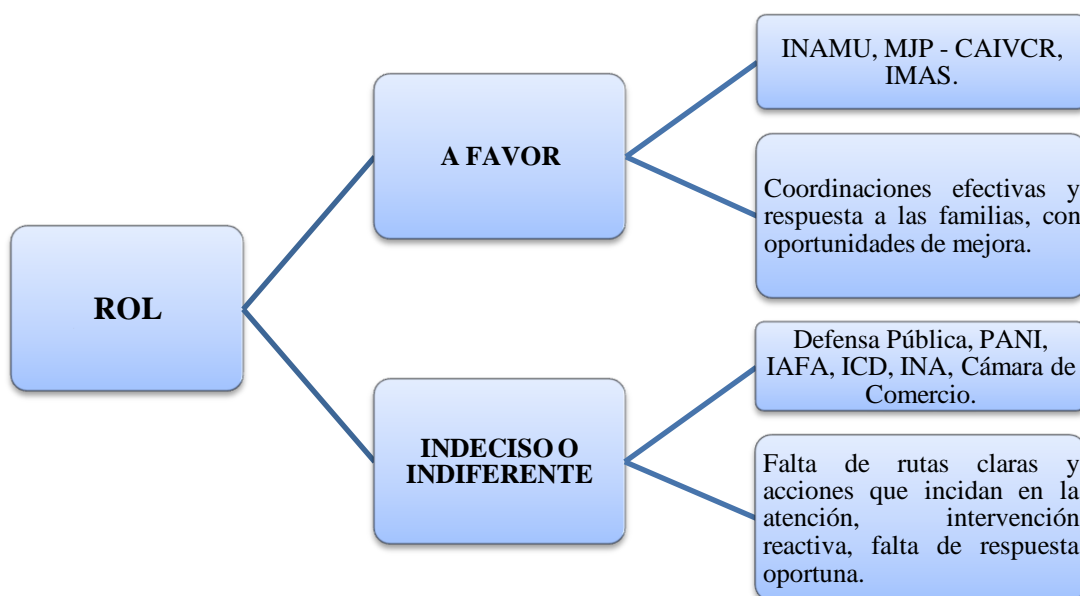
ROL

A FAVOR

INAMU, MJP - CAIVCR, IMAS.

Coordinaciones efectivas y respuesta a las familias, con oportunidades de mejora.

INDECISO O INDIFERENTE

Defensa Pública, PANI, IAFA, ICD, INA, Cámara de Comercio.

Falta de rutas claras y acciones que incidan en la atención, intervención reactiva, falta de respuesta oportuna.